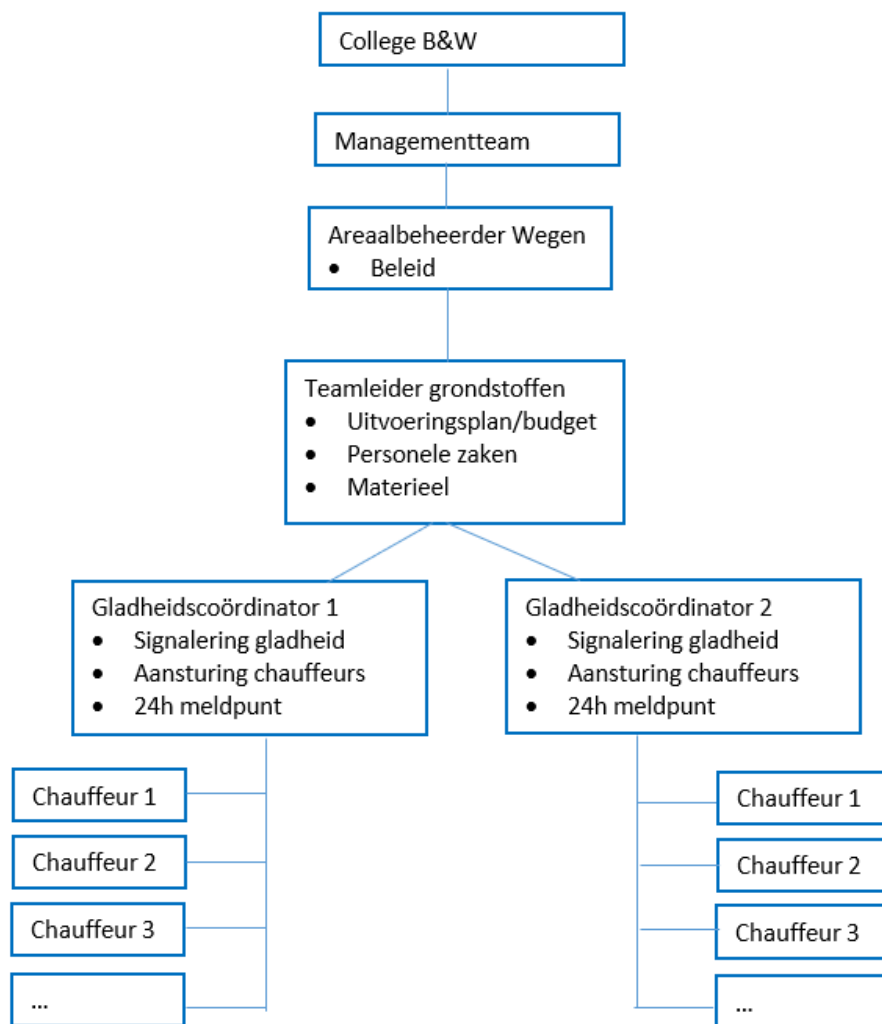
College B&W

Managementteam

Areaalbeheerder Wegen
- Beleid

Teamleider grondstoffen
- Uitvoeringsplan/budget
- Personele zaken
- Materieel

Gladheidscoördinator 1
- Signalering gladheid
- Aansturing chauffeurs
- 24h meldpunt

Chauffeur 1

Chauffeur 2

Chauffeur 3

...

Gladheidscoördinator 2
- Signalering gladheid
- Aansturing chauffeurs
- 24h meldpunt

Chauffeur 1

Chauffeur 2

Chauffeur 3

...